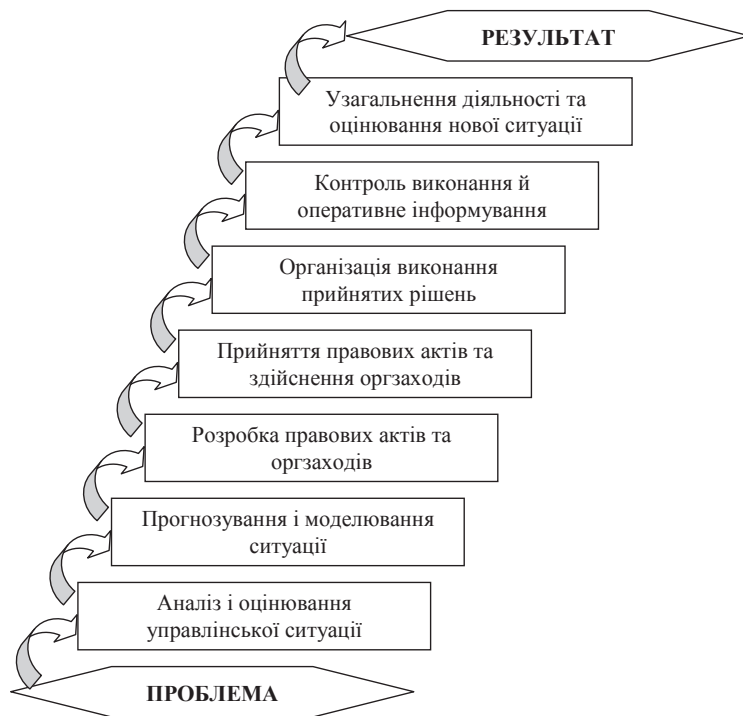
РЕЗУЛЬТАТ

Узагальнення діяльності та оцінювання нової ситуації

Контроль виконання й оперативне інформування

Організація виконання прийнятих рішень

Прийняття правових актів та здійснення оргзаходів

Розробка правових актів та оргзаходів

Прогнозування і моделювання ситуації

Аналіз і оцінювання управлінської ситуації

ПРОБЛЕМА